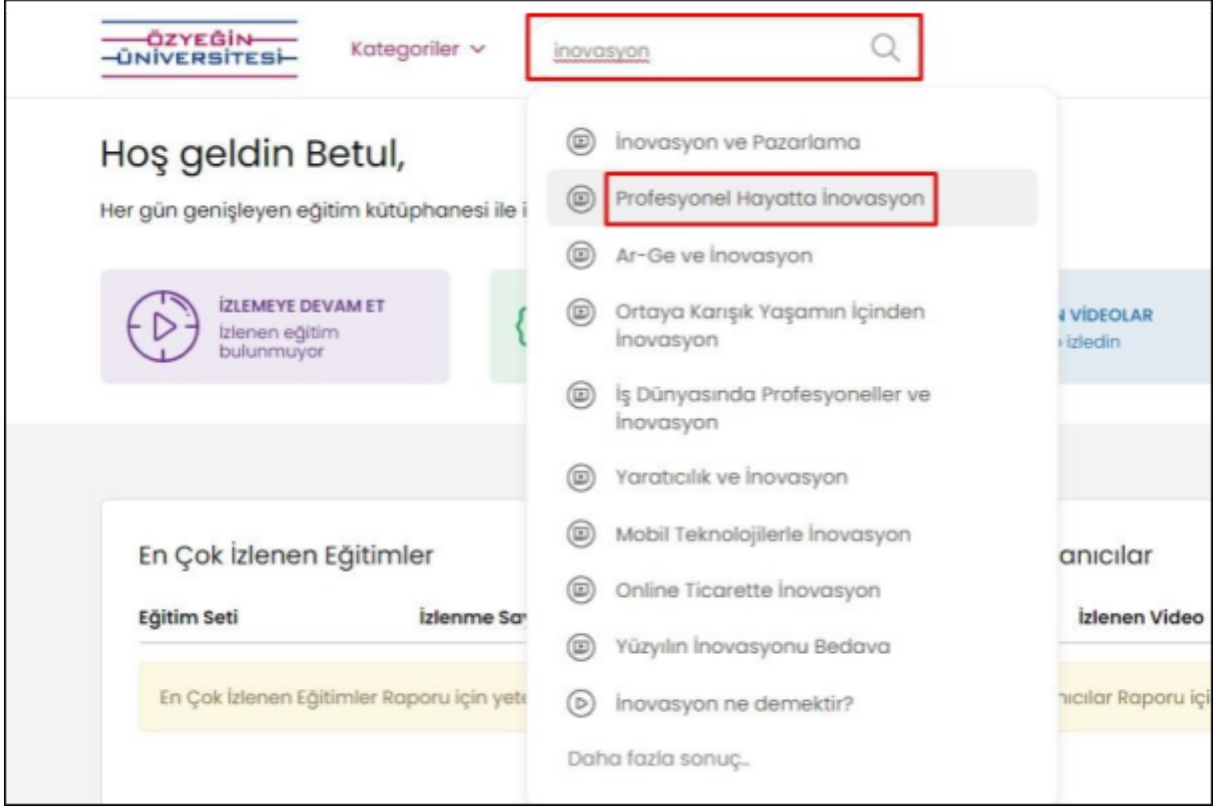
ÖZYEĞİN ÜNİVERSİTESİ

Kategoriler

inovasyon

Hoş geldin Betul,

Her gün genişleyen eğitim kütüphanesi ile i

İZLEMEYE DEVAM ET
İzlenen eğitim bulunmuyor

N VİDEOLAR
izledin

İnovasyon ve Pazarlama

Profesyonel Hayatta İnovasyon

Ar-Ge ve İnovasyon

Ortaya Karışık Yaşamın İçinden İnovasyon

İş Dünyasında Profesyoneller ve İnovasyon

Yaratıcılık ve İnovasyon

Mobil Teknolojilerle İnovasyon

Online Ticarette İnovasyon

Yüzyılın İnovasyonu Bedava

İnovasyon ne demektir?

Daha fazla sonuç..

En Çok İzlenen Eğitimler

Eğitim Seti

İzlenme Sa

En Çok İzlenen Eğitimler Raporu için yet

anıcılar

İzlenen Video

ıcılar Raporu iç